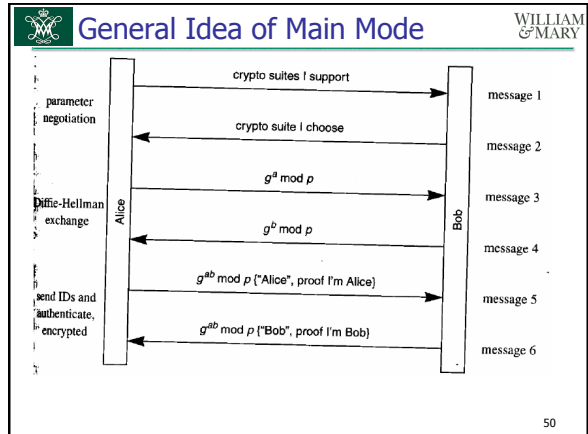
General Idea of Main Mode

WILLIAM & MARY

parameter negotiation

Diffie-Hellman exchange

send IDs and authenticate, encrypted

Alice

Bob

crypto suites I support

message 1

crypto suite I choose

message 2

$g^a$ mod $p$

message 3

$g^b$ mod $p$

message 4

$g^{ab}$ mod $p$ {"Alice", proof I'm Alice}

message 5

$g^{ab}$ mod $p$ {"Bob", proof I'm Bob}

message 6

50